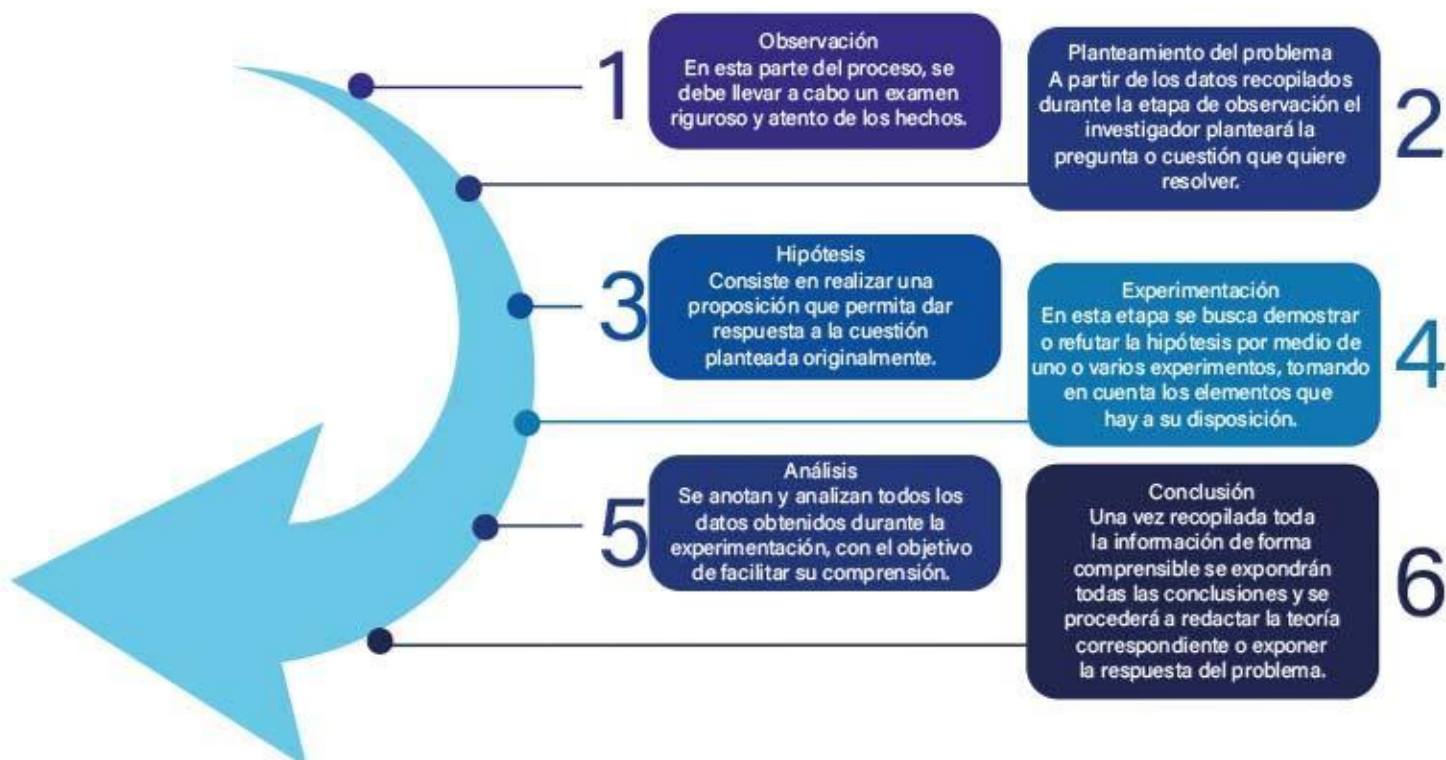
1
Observación
En esta parte del proceso, se debe llevar a cabo un examen riguroso y atento de los hechos.

Planteamiento del problema
A partir de los datos recopilados durante la etapa de observación el investigador planteará la pregunta o cuestión que quiere resolver.
2

3
Hipótesis
Consiste en realizar una proposición que permita dar respuesta a la cuestión planteada originalmente.

Experimentación
En esta etapa se busca demostrar o refutar la hipótesis por medio de uno o varios experimentos, tomando en cuenta los elementos que hay a su disposición.
4

5
Análisis
Se anotan y analizan todos los datos obtenidos durante la experimentación, con el objetivo de facilitar su comprensión.

Conclusión
Una vez recopilada toda la información de forma comprensible se expondrán todas las conclusiones y se procederá a redactar la teoría correspondiente o exponer la respuesta del problema.
6